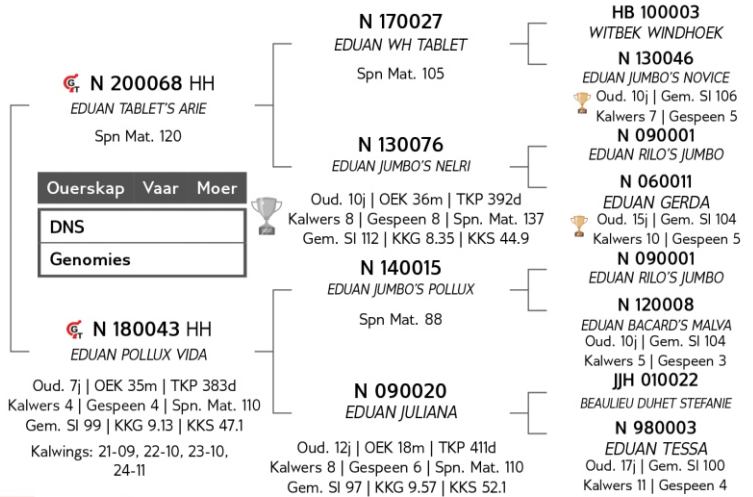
N 200068 HH
EDUAN TABLET'S ARIE
Spn Mat. 120

Ouerskap | Vaar | Moer

DNS
Genomies

N 180043 HH
EDUAN POLLUX VIDA
Oud. 7j | OEK 35m | TKP 383d
Kalwers 4 | Gespeen 4 | Spn. Mat. 110
Gem. SI 99 | KKG 9.13 | KKS 47.1
Kalwings: 21-09, 22-10, 23-10, 24-11

N 170027
EDUAN WH TABLET
Spn Mat. 105

N 130076
EDUAN JUMBO'S NELRI
Oud. 10j | OEK 36m | TKP 392d
Kalwers 8 | Gespeen 8 | Spn. Mat. 137
Gem. SI 112 | KKG 8.35 | KKS 44.9

N 140015
EDUAN JUMBO'S POLLUX
Spn Mat. 88

N 090020
EDUAN JULIANA
Oud. 12j | OEK 18m | TKP 411d
Kalwers 8 | Gespeen 6 | Spn. Mat. 110
Gem. SI 97 | KKG 9.57 | KKS 52.1

HB 100003
WITBEK WINDHOEK

N 130046
EDUAN JUMBO'S NOVICE
Oud. 10j | Gem. SI 106
Kalwers 7 | Gespeen 5

N 090001
EDUAN RILO'S JUMBO

N 060011
EDUAN GERDA
Oud. 15j | Gem. SI 104
Kalwers 10 | Gespeen 5

N 090001
EDUAN RILO'S JUMBO

N 120008
EDUAN BACARD'S MALVA
Oud. 10j | Gem. SI 104
Kalwers 5 | Gespeen 3

JJH 010022
BEAULIEU DUHET STEFANIE

N 980003
EDUAN TESSA
Oud. 17j | Gem. SI 100
Kalwers 11 | Gespeen 4